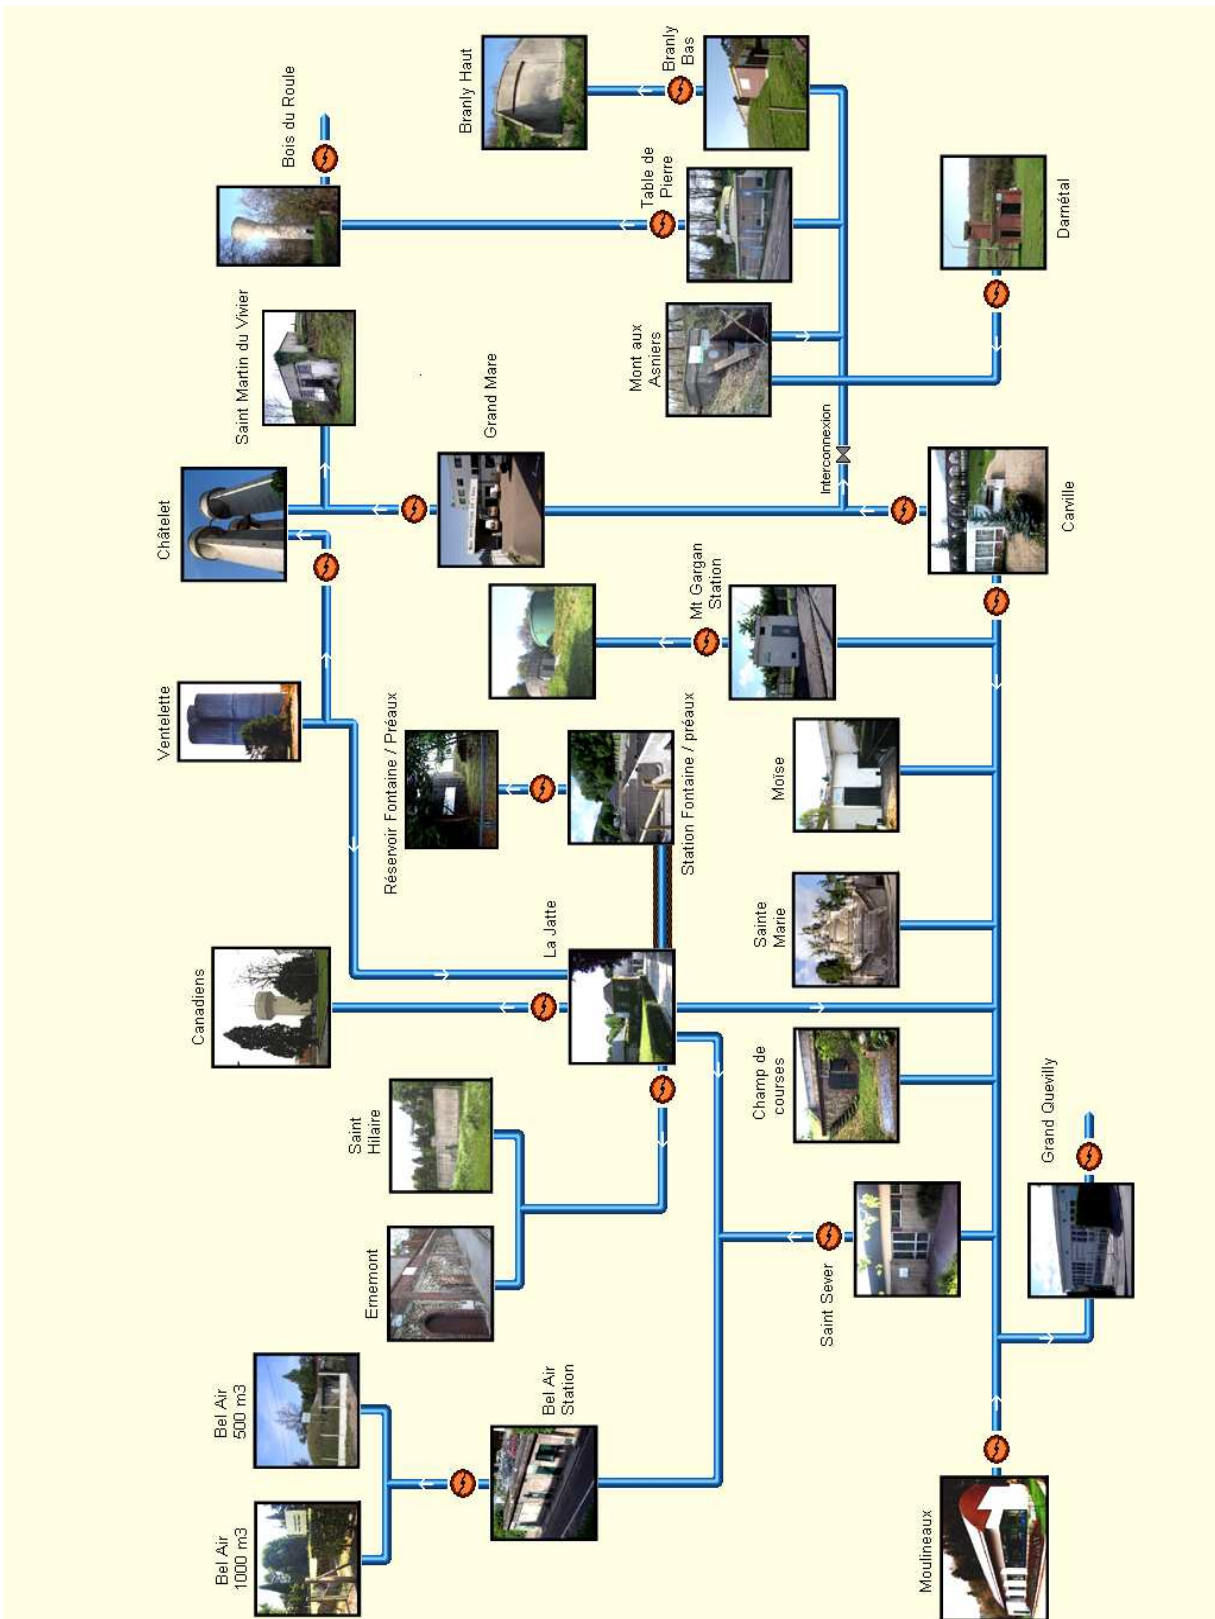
Bois du Roule

Branly Haut

Branly Bas

Table de Pierre

Darnétal

Saint Martin du Vivier

Grand Mare

Mont aux Asniers

Interconnexion

Châtelet

Carville

Mt Gargan Station

Ventelette

Réservoir Fontaine / Préaux

Station Fontaine / préaux

Moïse

La Jatte

Sainte Marie

Canadiens

Champ de courses

Saint Hilaire

Grand Quevilly

Ernemont

Saint Sever

Bel Air 500 m3

Bel Air Station

Bel Air 1000 m3

Moulineaux